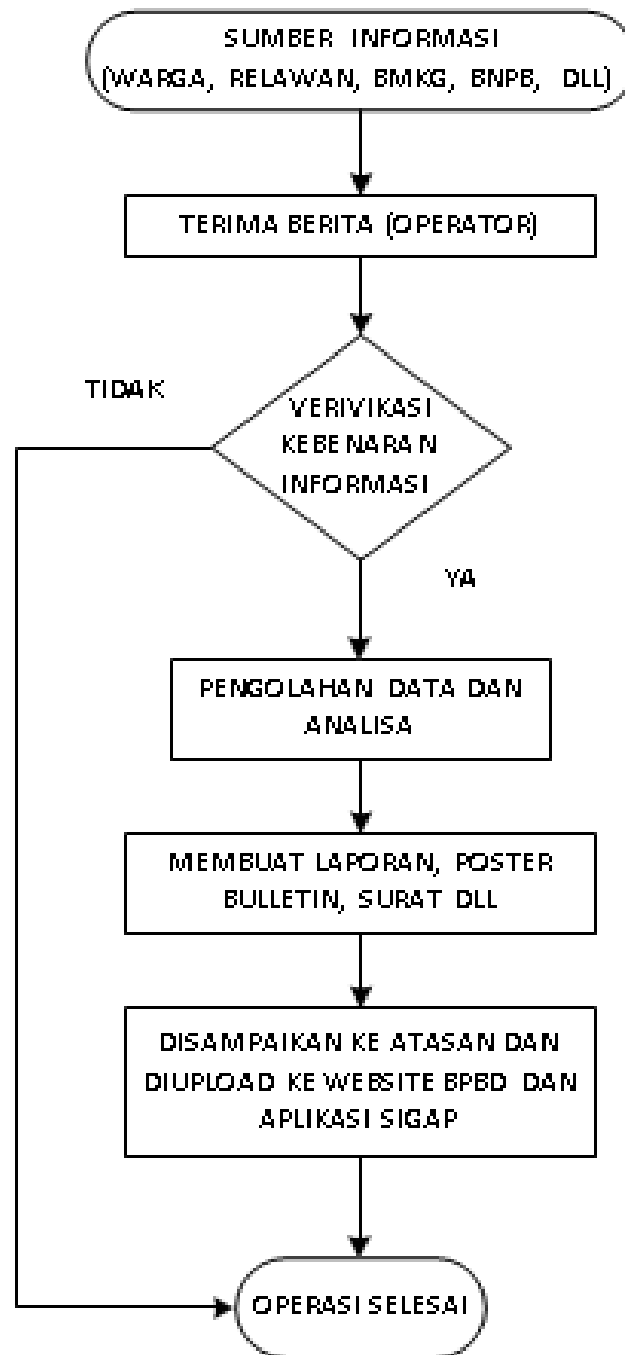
SUMBER INFORMASI (WARGA, RELAWAN, BMKG, BNPB, DLL)

TERIMA BERITA (OPERATOR)

TIDAK

VERIVIKASI KEBENARAN INFORMASI

YA

PENGOLAHAN DATA DAN ANALISA

MEMBUAT LAPORAN, POSTER BULLETIN, SURAT DLL

DISAMPAIKAN KE ATASAN DAN DIUPLOAD KE WEBSITE BPBD DAN APLIKASI SIGAP

OPERASI SELESAI